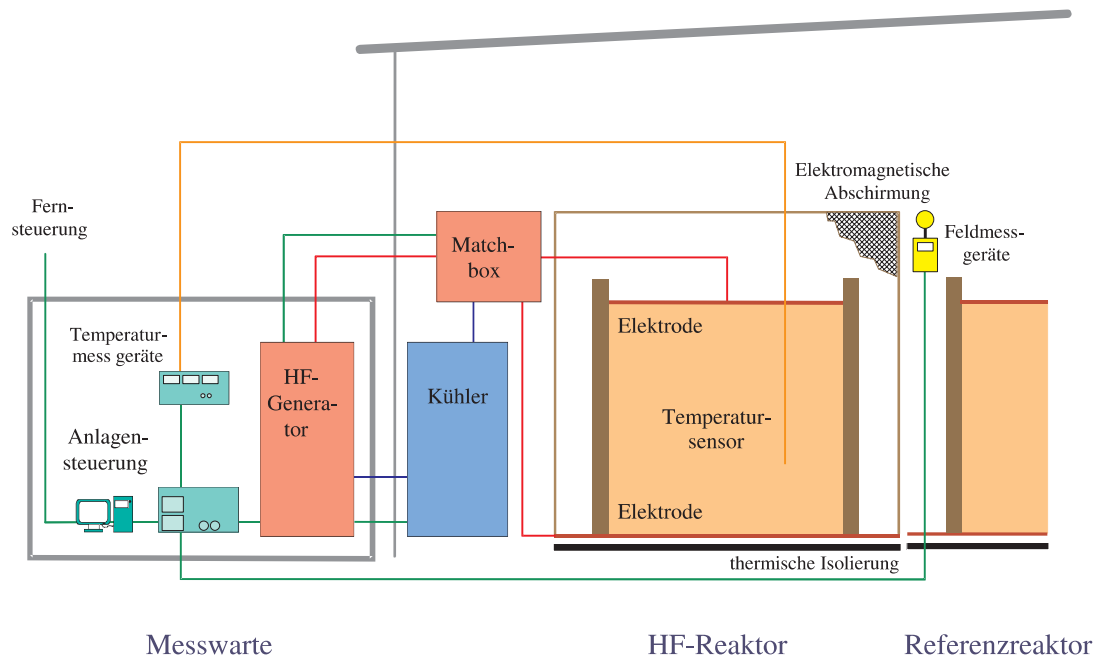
Fernsteuerung

Temperaturmess geräte

Anlagensteuerung

HF-Generator

Matchbox

Kühler

Elektromagnetische Abschirmung

Feldmessgeräte

Elektrode

Temperatursensor

Elektrode

thermische Isolierung

Messwarte

HF-Reaktor

Referenzreaktor